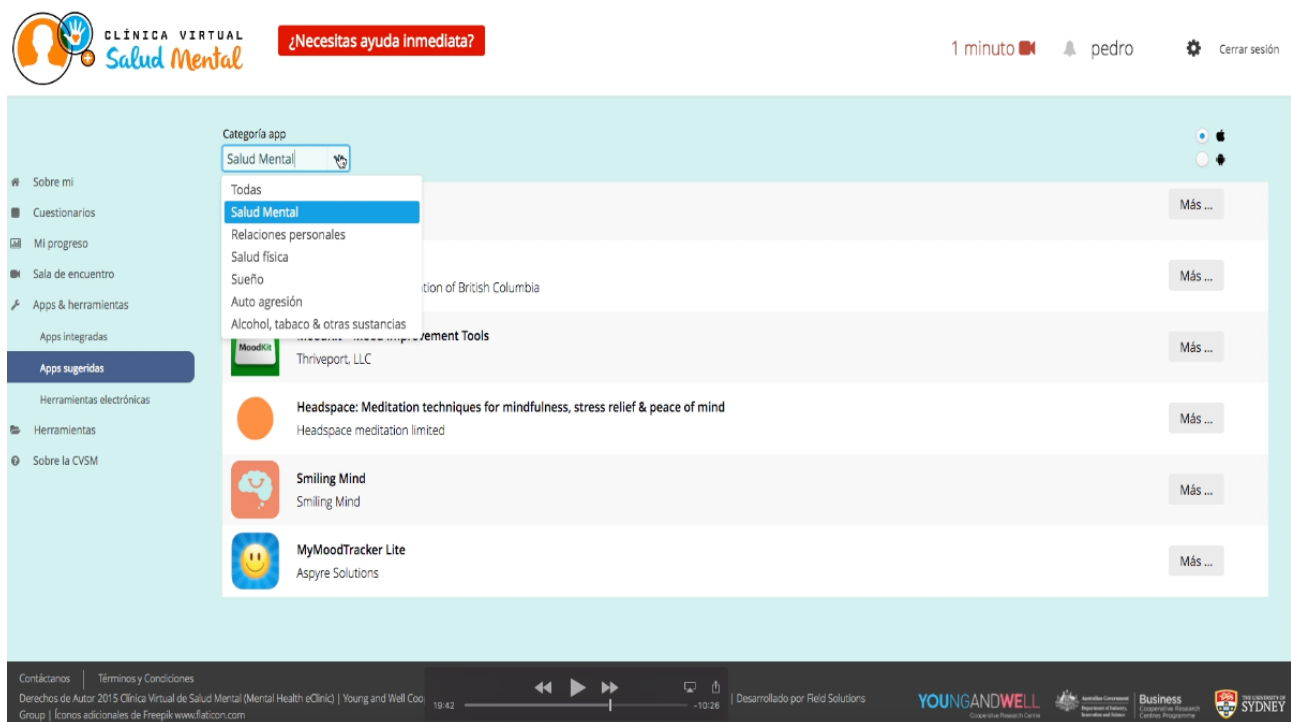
CLÍNICA VIRTUAL
Salud Mental

¿Necesitas ayuda inmediata?

1 minuto

pedro

Cerrar sesión

Categoría app

Salud Mental

Todas
Salud Mental
Relaciones personales
Salud física
Sueño
Auto agresión
Alcohol, tabaco & otras sustancias

Sobre mi
Cuestionarios
Mi progreso
Sala de encuentro
Apps & herramientas
Apps integradas
Apps sugeridas
Herramientas electrónicas
Herramientas
Sobre la CVSM

Más ...

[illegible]tion of British Columbia

Más ...

MoodKit

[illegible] Improvement Tools
Thriveport, LLC

Más ...

Headspace: Meditation techniques for mindfulness, stress relief & peace of mind
Headspace meditation limited

Más ...

Smiling Mind
Smiling Mind

Más ...

MyMoodTracker Lite
Aspyre Solutions

Más ...

Contáctanos | Términos y Condiciones
Derechos de Autor 2015 Clínica Virtual de Salud Mental (Mental Health eClinic) | Young and Well Coo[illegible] | Desarrollado por Field Solutions
Group | Íconos adicionales de Freepik www.flaticon.com

19:42
-10:26

YOUNGANDWELL
Cooperative Research Centre

Australian Government
Department of Industry, Innovation and Science

Business
Cooperative Research Centres Programme

THE UNIVERSITY OF SYDNEY